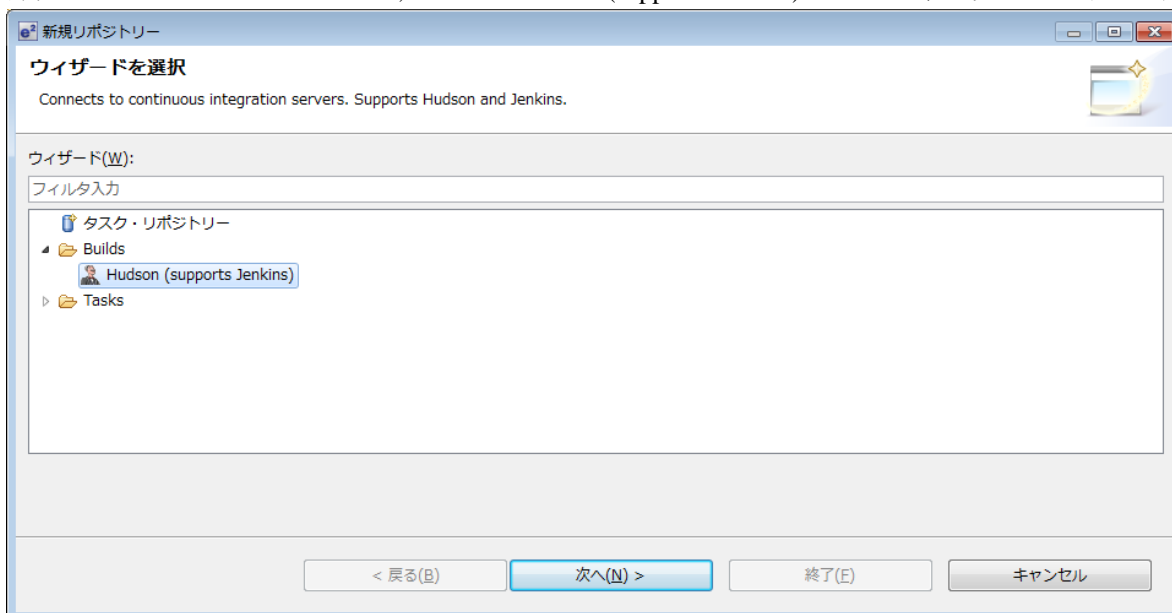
新規リポジトリー

ウィザードを選択

Connects to continuous integration servers. Supports Hudson and Jenkins.

ウィザード(W):

フィルタ入力

タスク・リポジトリー
Builds
Hudson (supports Jenkins)
Tasks

< 戻る(B)
次へ(N) >
終了(F)
キャンセル